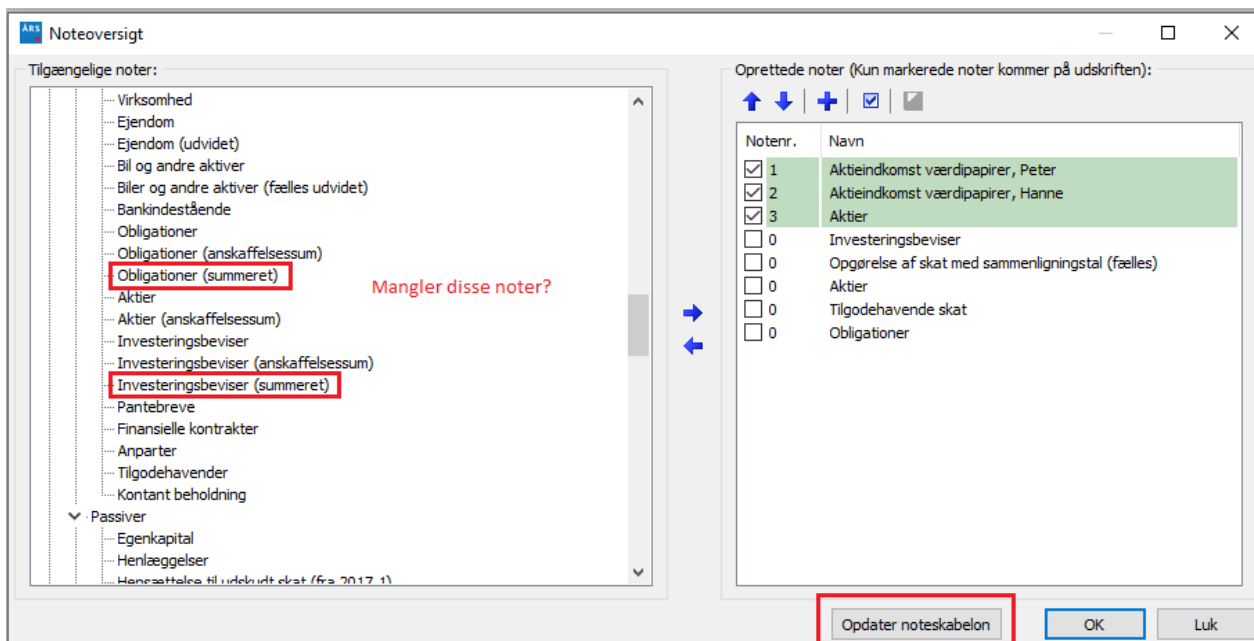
ÅRS Noteoversigt

Tilgængelige noter:

Virksomhed
Ejendom
Ejendom (udvidet)
Bil og andre aktiver
Biler og andre aktiver (fælles udvidet)
Bankindestående
Obligationer
Obligationer (anskaffelsessum)
Obligationer (summeret)
Aktier
Aktier (anskaffelsessum)
Investeringsbeviser
Investeringsbeviser (anskaffelsessum)
Investeringsbeviser (summeret)
Pantebreve
Finansielle kontrakter
Anparter
Tilgodehavender
Kontant beholdning
Passiver
Egenkapital
Henlæggelser
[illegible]

Mangler disse noter?

Oprettede noter (Kun markerede noter kommer på udskriften):

| Notenr. | Navn |
|---|---|
| 1 | Aktieindkomst værdipapirer, Peter |
| 2 | Aktieindkomst værdipapirer, Hanne |
| 3 | Aktier |
| 0 | Investeringsbeviser |
| 0 | Opgørelse af skat med sammenligningstal (fælles) |
| 0 | Aktier |
| 0 | Tilgodehavende skat |
| 0 | Obligationer |

Opdater noteskabelon
OK
Luk